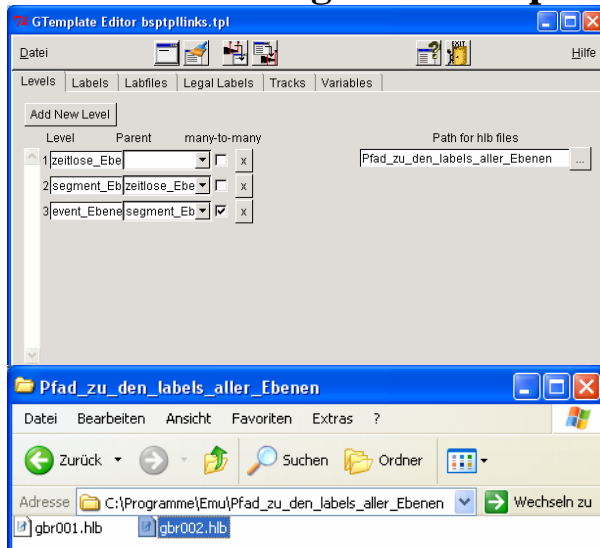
GTemplate Editor bsptpllinks.tpl

Datei

Hilfe

Levels | Labels | Labfiles | Legal Labels | Tracks | Variables

Add New Level

Level Parent many-to-many

Path for hlb files

1 zeitlose_Ebe

2 segment_Eb zeitlose_Ebe

3 event_Ebene segment_Eb

x

x

x

Pfad_zu_den_labels_aller_Ebenen

...

Pfad_zu_den_labels_aller_Ebenen

Datei Bearbeiten Ansicht Favoriten Extras ?

Zurück

Suchen

Ordner

Adresse C:\Programme\Emu\Pfad_zu_den_labels_aller_Ebenen

Wechseln zu

gbr001.hlb

gbr002.hlb